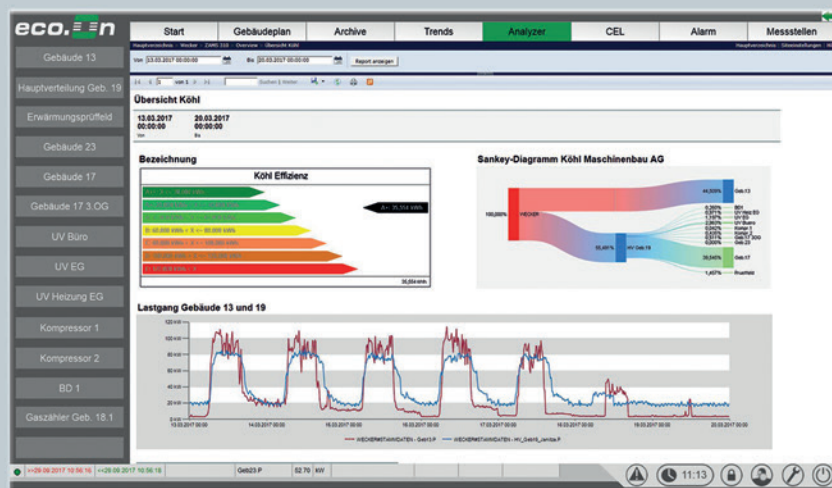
eco.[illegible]n

Start | Gebäudeplan | Archive | Trends | Analyzer | CEL | Alarm | Messstellen

Gebäude 13
Hauptverteilung Geb. 19
Erwärmungsprüffeld
Gebäude 23
Gebäude 17
Gebäude 17 3.OG
UV Büro
UV EG
UV Heizung EG
Kompressor 1
Kompressor 2
BD 1
Gaszähler Geb. 18.1

Hauptverzeichnis › Weiker › ZAMS 318 › Overview › Übersicht Köhl

Von 13.03.2017 00:00:00 Bis 20.03.2017 00:00:00 Report anzeigen

1 von 1 Suchen | Weiter

Übersicht Köhl

13.03.2017 00:00:00 Von
20.03.2017 00:00:00 Bis

Bezeichnung

Köhl Effizienz

A- 35.554 kWh

35,554 kWh

Sankey-Diagramm Köhl Maschinenbau AG

100,000% WECKER
44,809% Geb.13
55,491% HV Geb.19
0,000% BD1
38,540% Geb.17
1,457% Prueffeld

Lastgang Gebäude 13 und 19

100 kW
80 kW
60 kW
40 kW
20 kW
0 kW

13.03.2017 00:00 14.03.2017 00:00 15.03.2017 00:00 16.03.2017 00:00 17.03.2017 00:00 18.03.2017 00:00 19.03.2017 00:00 20.03.2017 00:00

WECKERMOTAWIDATEN - Geb13.P WECKERMOTAWIDATEN - HV_Geb19_zentra.P

<=29.09.2017 10:56:16 | >=29.09.2017 10:56:18 | Geb23.P | 52.70 | kW

11:13